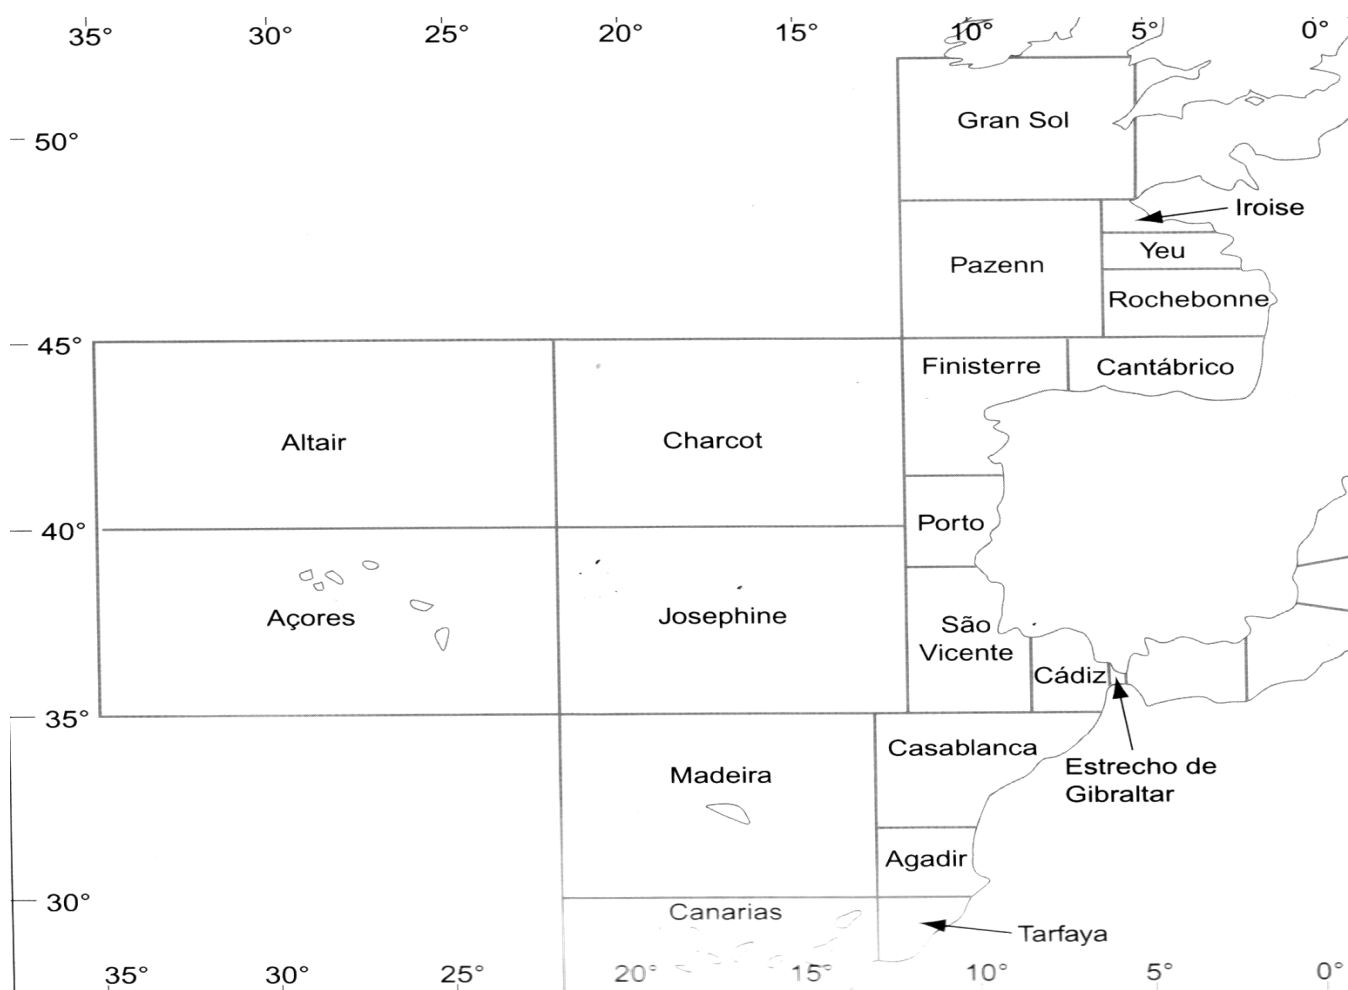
35° 30° 25° 20° 15° 10° 5° 0°

50°

Gran Sol

Iroise

Yeu

Pazenn

Rochebonne

45°

Finisterre

Cantábrico

Altair

Charcot

40°

Porto

Açores

Josephine

São Vicente

Cádiz

35°

Casablanca

Estrecho de Gibraltar

Madeira

Agadir

30°

Canarias

Tarfaya

35° 30° 25° 20° 15° 10° 5° 0°